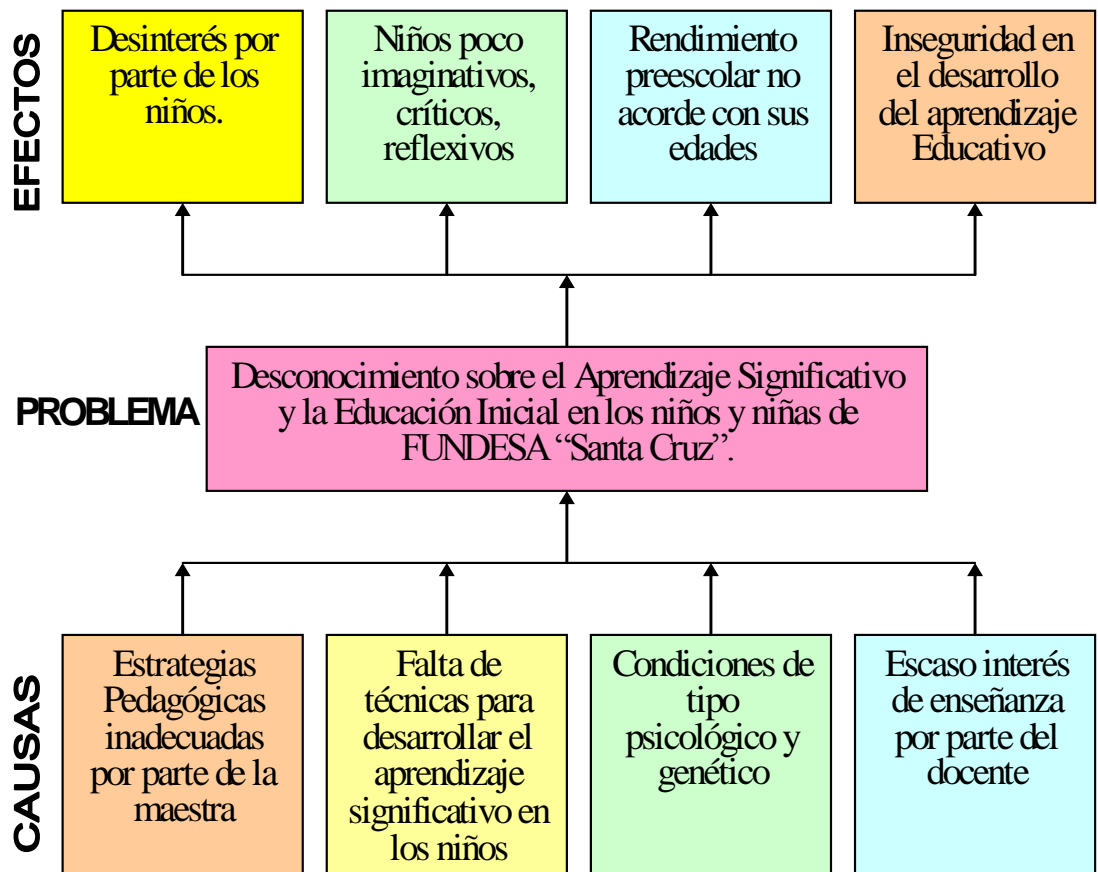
EFECTOS

Desinterés por parte de los niños.

Niños poco imaginativos, críticos, reflexivos

Rendimiento preescolar no acorde con sus edades

Inseguridad en el desarrollo del aprendizaje Educativo

PROBLEMA

Desconocimiento sobre el Aprendizaje Significativo y la Educación Inicial en los niños y niñas de FUNDESA "Santa Cruz".

CAUSAS

Estrategias Pedagógicas inadecuadas por parte de la maestra

Falta de técnicas para desarrollar el aprendizaje significativo en los niños

Condiciones de tipo psicológico y genético

Escaso interés de enseñanza por parte del docente